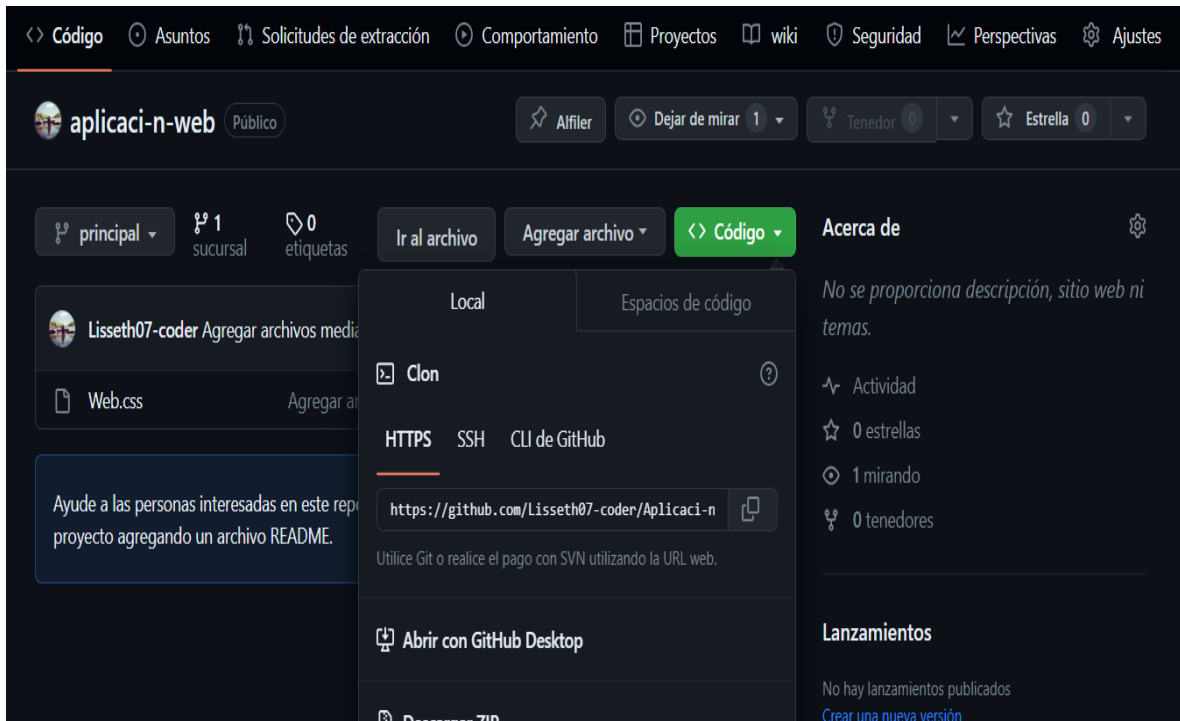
<> Código   Asuntos   Solicitudes de extracción   Comportamiento   Proyectos   wiki   Seguridad   Perspectivas   Ajustes

aplicaci-n-web   Público

Alfiler   Dejar de mirar 1   Tenedor 0   Estrella 0

principal   1 sucursal   0 etiquetas   Ir al archivo   Agregar archivo   <> Código

Acerca de

No se proporciona descripción, sitio web ni temas.

Actividad
0 estrellas
1 mirando
0 tenedores

Lanzamientos

No hay lanzamientos publicados
Crear una nueva versión

Lisseth07-coder Agregar archivos media

Web.css   Agregar ar

Ayude a las personas interesadas en este rep proyecto agregando un archivo README.

Local   Espacios de código

Clon

HTTPS   SSH   CLI de GitHub

https://github.com/Lisseth07-coder/Aplicaci-n

Utilice Git o realice el pago con SVN utilizando la URL web.

Abrir con GitHub Desktop

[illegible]